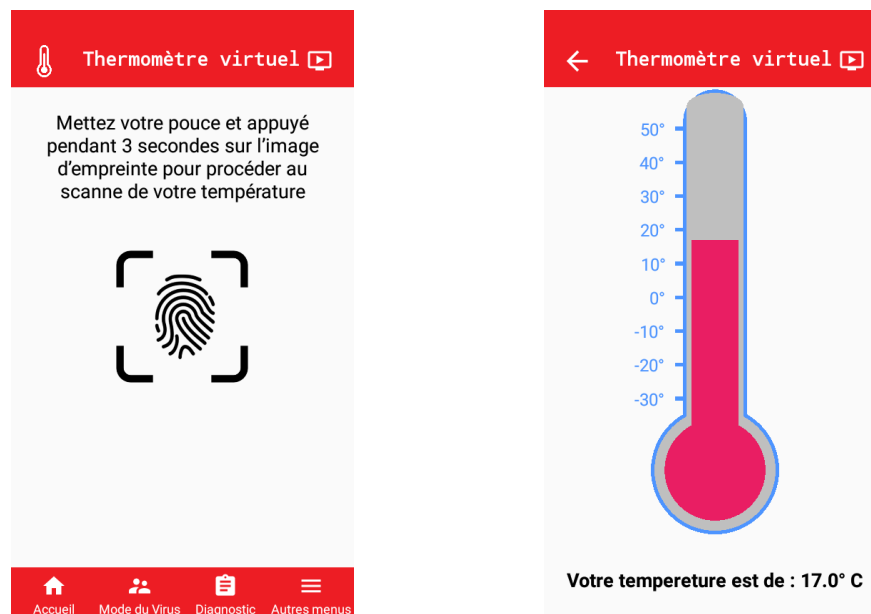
Thermomètre virtuel

Mettez votre pouce et appuyé pendant 3 secondes sur l'image d'empreinte pour procéder au scanne de votre température

Accueil Mode du Virus Diagnostic Autres menus

Thermomètre virtuel

50°
40°
30°
20°
10°
0°
-10°
-20°
-30°

Votre temperature est de : 17.0° C